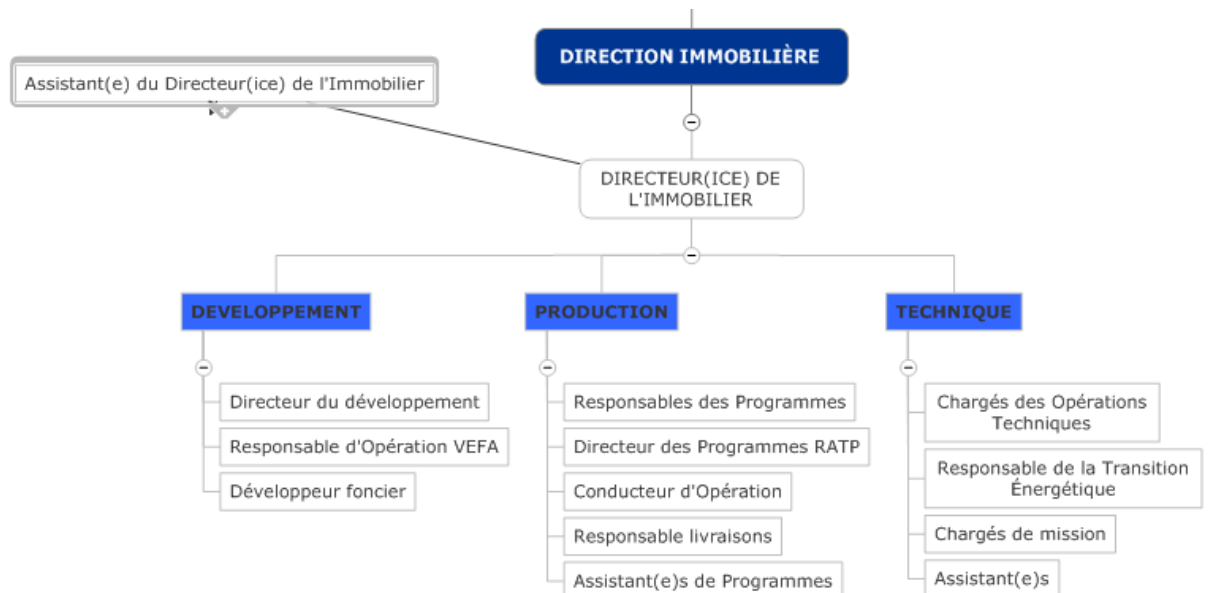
DIRECTION IMMOBILIÈRE

Assistant(e) du Directeur(ice) de l'Immobilier

DIRECTEUR(ICE) DE L'IMMOBILIER

DEVELOPPEMENT

Directeur du développement

Responsable d'Opération VEFA

Développeur foncier

PRODUCTION

Responsables des Programmes

Directeur des Programmes RATP

Conducteur d'Opération

Responsable livraisons

Assistant(e)s de Programmes

TECHNIQUE

Chargés des Opérations Techniques

Responsable de la Transition Énergétique

Chargés de mission

Assistant(e)s